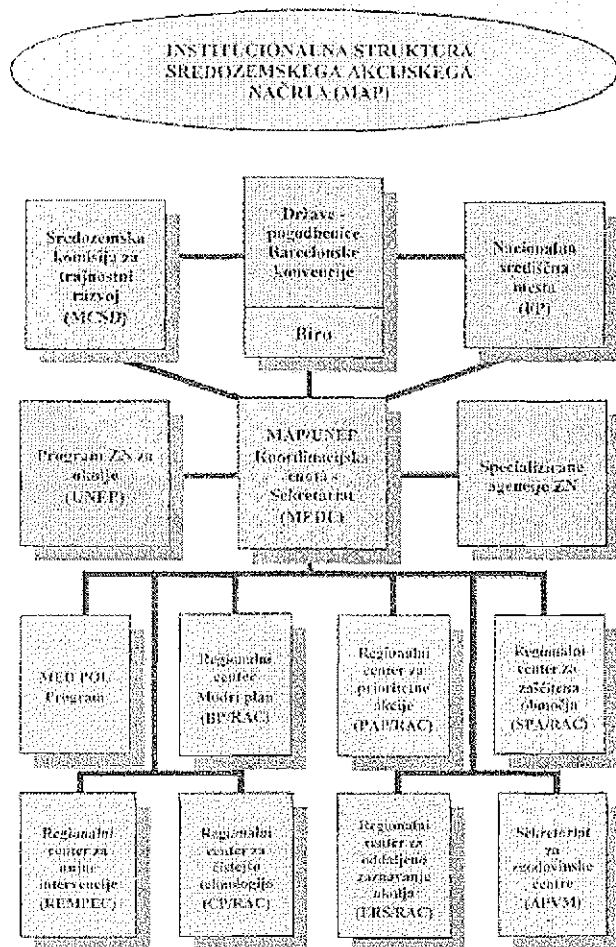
INSTITUCIONALNA STRUKTURA SREDOZEMSKEGA AKCIJSKEGA NAČRTA (MAP)

Sredozemska komisija za trajnostni razvoj (MCSD)

Države - pogodbenice Barcelonske konvencije

Biro

Nacionalna središčna mesta (FP)

Program ZN za okolje (UNEP)

MAP/UNEP Koordinacijska enota - Sekretariat (MEDU)

Specializirane agencije ZN

MED POL Program

Regionalni center Modri plan (BP/RAC)

Regionalni center za prioritetne akcije (PAP/RAC)

Regionalni center za zaščitena območja (SPA/RAC)

Regionalni center za nujne intervencije (REMPEC)

Regionalni center za čistejšo tehnologijo (CP/RAC)

Regionalni center za oddaljeno zaznavanje okolja (ERS/RAC)

Sekretariat za zgodovinske centre (APVM)